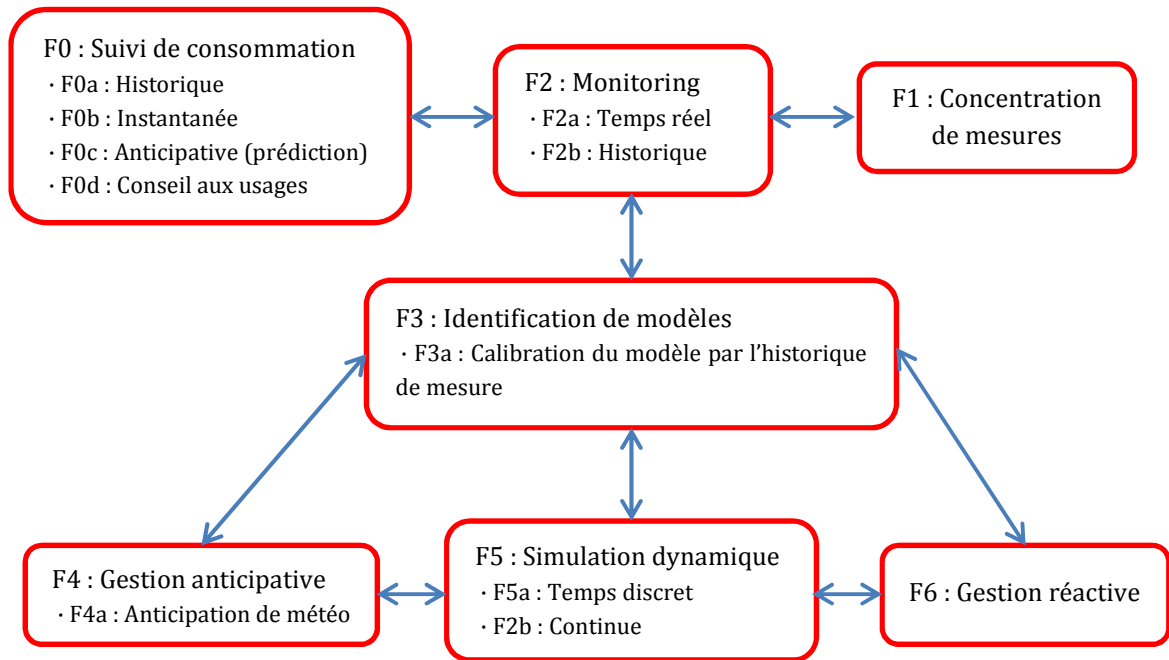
F0 : Suivi de consommation
· F0a : Historique
· F0b : Instantanée
· F0c : Anticipative (prédiction)
· F0d : Conseil aux usages

F2 : Monitoring
· F2a : Temps réel
· F2b : Historique

F1 : Concentration de mesures

F3 : Identification de modèles
· F3a : Calibration du modèle par l'historique de mesure

F4 : Gestion anticipative
· F4a : Anticipation de météo

F5 : Simulation dynamique
· F5a : Temps discret
· F2b : Continue

F6 : Gestion réactive